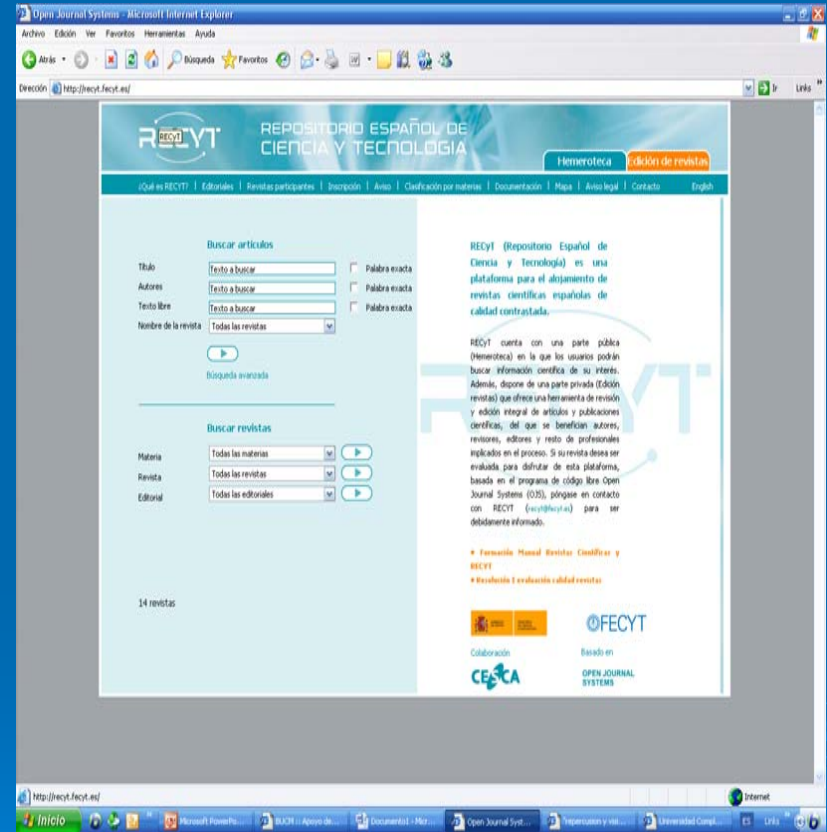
Open Journal Systems - Microsoft Internet Explorer

Archivo Edición Ver Favoritos Herramientas Ayuda

Atrás Búsqueda Favoritos

Dirección http://recyt.fecyt.es/ Ir Links

RECYT REPOSITORIO ESPAÑOL DE CIENCIA Y TECNOLOGÍA

Hemeroteca Edición de revistas

¿Qué es RECYT? | Editoriales | Revistas participantes | Inscripción | Aviso | Clasificación por materias | Documentación | Mapa | Aviso legal | Contacto English

Buscar artículos

Título Texto a buscar Palabra exacta
Autores Texto a buscar Palabra exacta
Texto libre Texto a buscar Palabra exacta
Nombre de la revista Todas las revistas

Búsqueda avanzada

Buscar revistas

Materia Todas las materias
Revista Todas las revistas
Editorial Todas las editoriales

14 revistas

RECyT (Repositorio Español de Ciencia y Tecnología) es una plataforma para el alojamiento de revistas científicas españolas de calidad contrastada.

RECyT cuenta con una parte pública (Hemeroteca) en la que los usuarios podrán buscar información científica de su interés. Además, dispone de una parte privada (Edición revistas) que ofrece una herramienta de revisión y edición integral de artículos y publicaciones científicas, del que se benefician autores, revisores, editores y resto de profesionales implicados en el proceso. Si su revista desea ser evaluada para disfrutar de esta plataforma, basada en el programa de código libre Open Journal Systems (OJS), póngase en contacto con RECYT (recyt@fecyt.es) para ser debidamente informado.

• Formación Manual Revistas Científicas y RECYT
• Resolución I evaluación calidad revistas

FECYT

Colaboración Basado en

CESCA OPEN JOURNAL SYSTEMS

http://recyt.fecyt.es/ Internet

Inicio Microsoft PowerPo... BUCM :: Apoyo de... Documento1 - Micr... Open Journal Syst... "repercusion y vis... Universidad Compl... ES Links